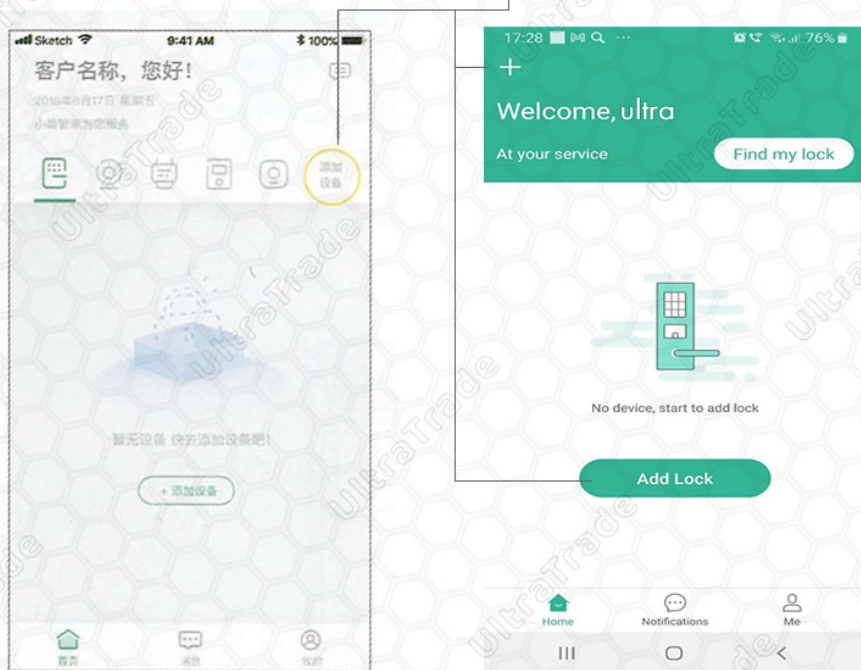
Sketch 9:41 AM 100%

客户名称，您好!

2018年8月17日 星期五

小瑞智家为您服务

添加设备

暂无设备 快去添加设备吧!

+ 添加设备

首页 消息 我的

17:28 76%

+

Welcome, ultra

At your service

Find my lock

No device, start to add lock

Add Lock

Home Notifications Me

UltraTrade